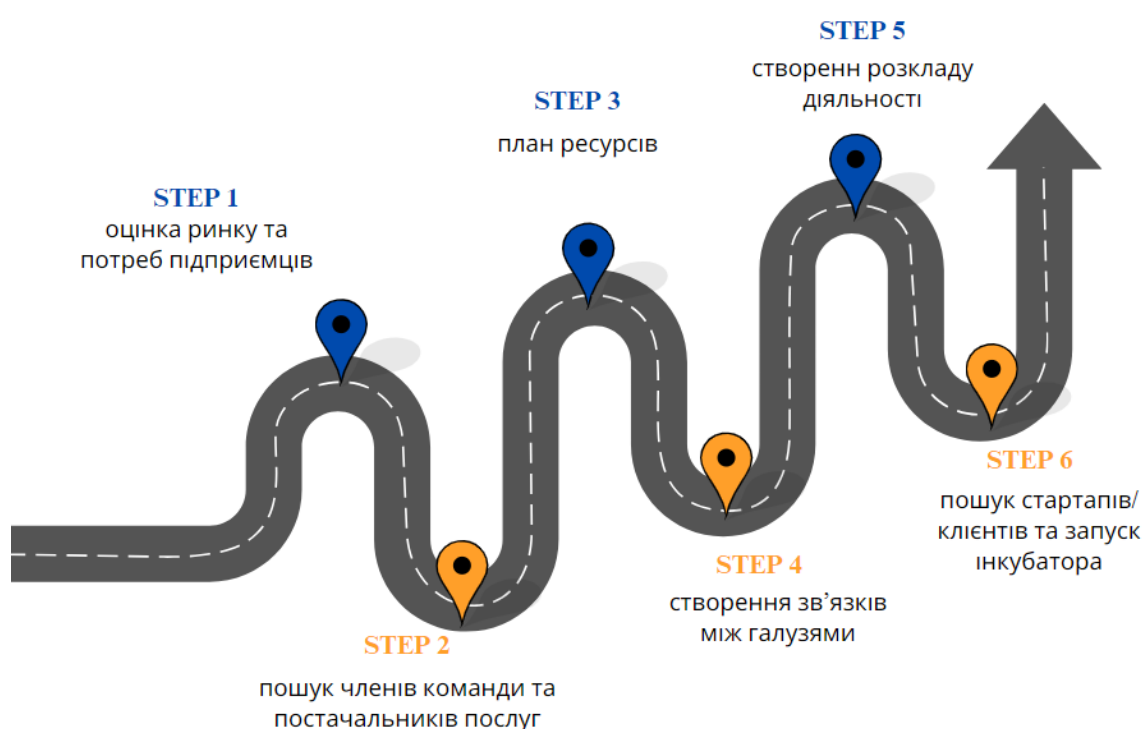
STEP 1
оцінка ринку та потреб підприємців

STEP 2
пошук членів команди та постачальників послуг

STEP 3
план ресурсів

STEP 4
створення зв’язків між галузями

STEP 5
створенн розкладу діяльності

STEP 6
пошук стартапів/ клієнтів та запуск інкубатора